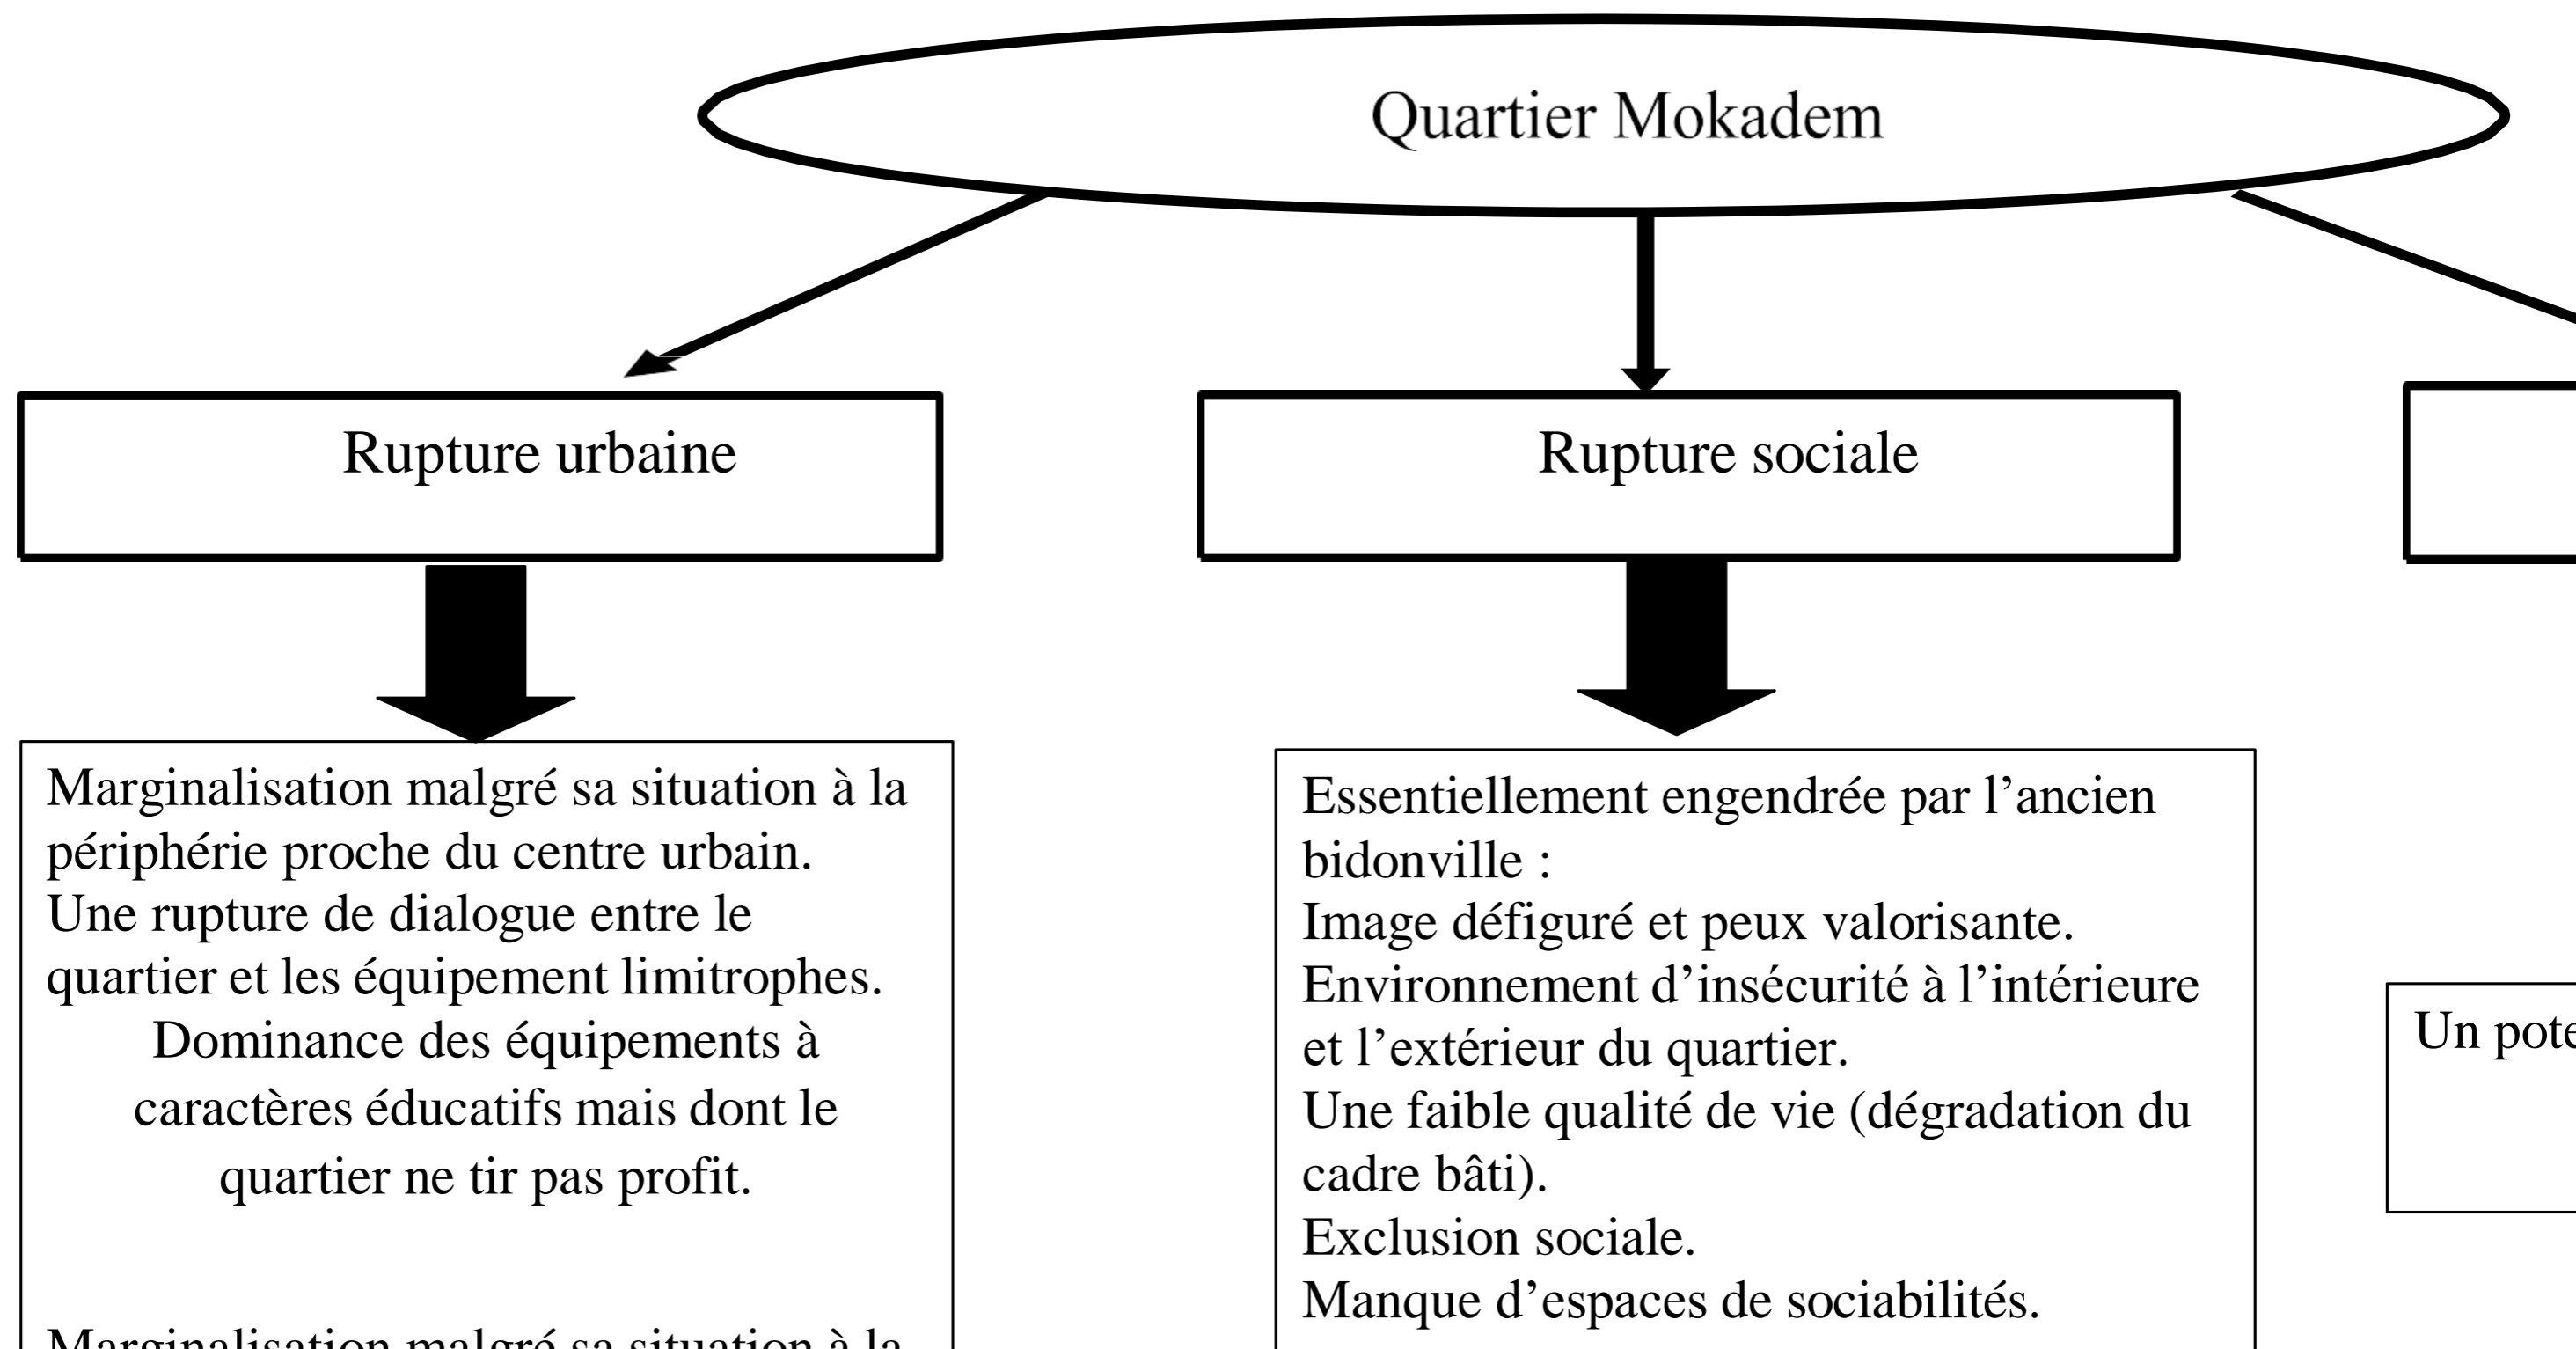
Quartier Mokadem

Rupture urbaine

Rupture sociale

Marginalisation malgré sa situation à la périphérie proche du centre urbain.
Une rupture de dialogue entre le quartier et les équipement limitrophes.
Dominance des équipements à caractères éducatifs mais dont le quartier ne tir pas profit.

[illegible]

Essentiellement engendrée par l'ancien bidonville :
Image défiguré et peux valorisante.
Environnement d'insécurité à l'intérieure et l'extérieur du quartier.
Une faible qualité de vie (dégradation du cadre bâti).
Exclusion sociale.
Manque d'espaces de sociabilités.

Un pote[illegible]